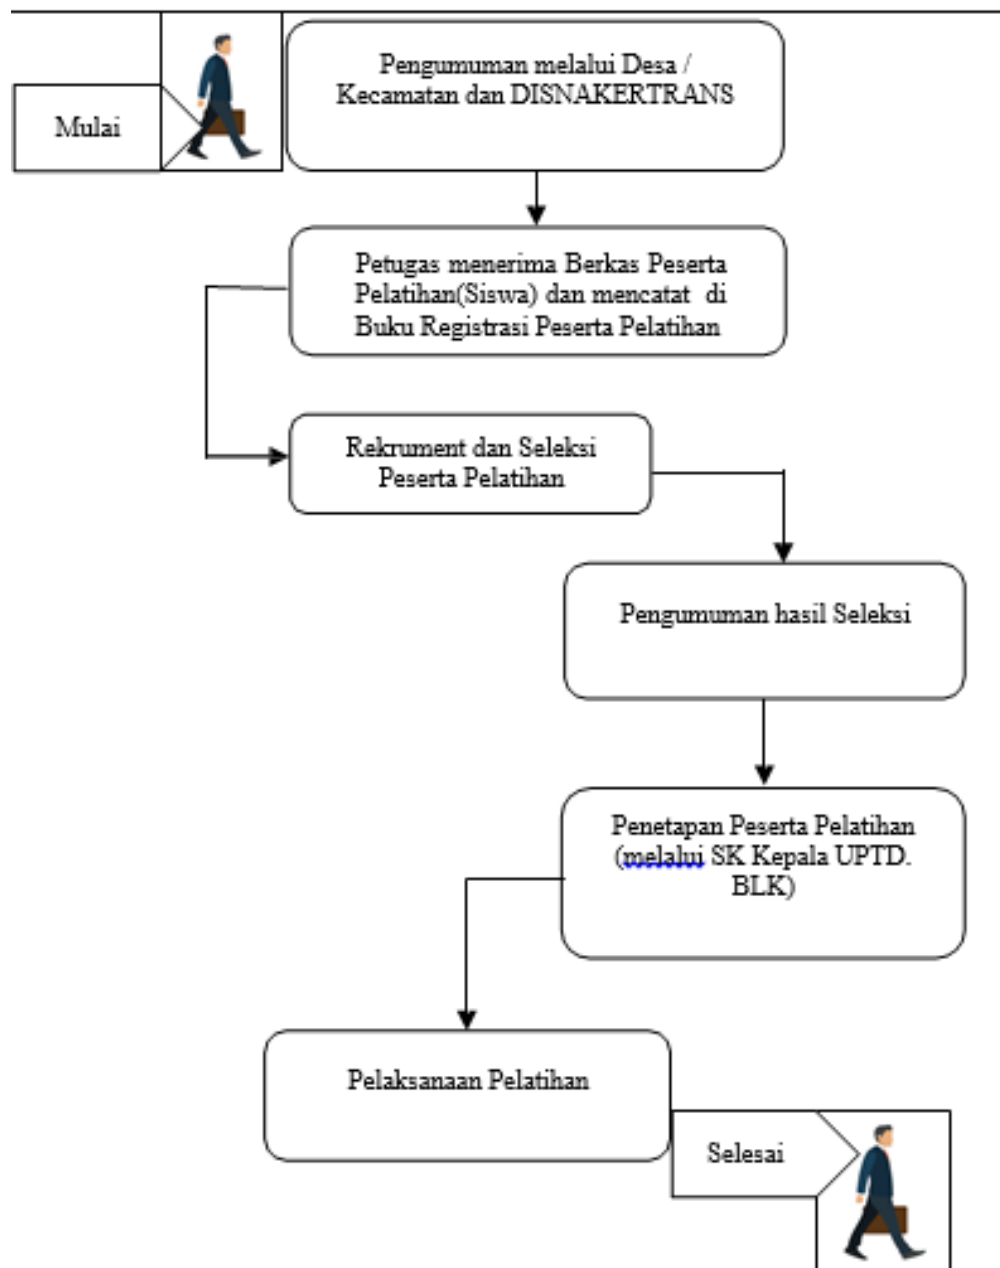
Mulai

Pengumuman melalui Desa / Kecamatan dan DISNAKERTRANS

Petugas menerima Berkas Peserta Pelatihan(Siswa) dan mencatat di Buku Registrasi Peserta Pelatihan

Rekrument dan Seleksi Peserta Pelatihan

Pengumuman hasil Seleksi

Penetapan Peserta Pelatihan (melalui SK Kepala UPTD. BLK)

Pelaksanaan Pelatihan

Selesai